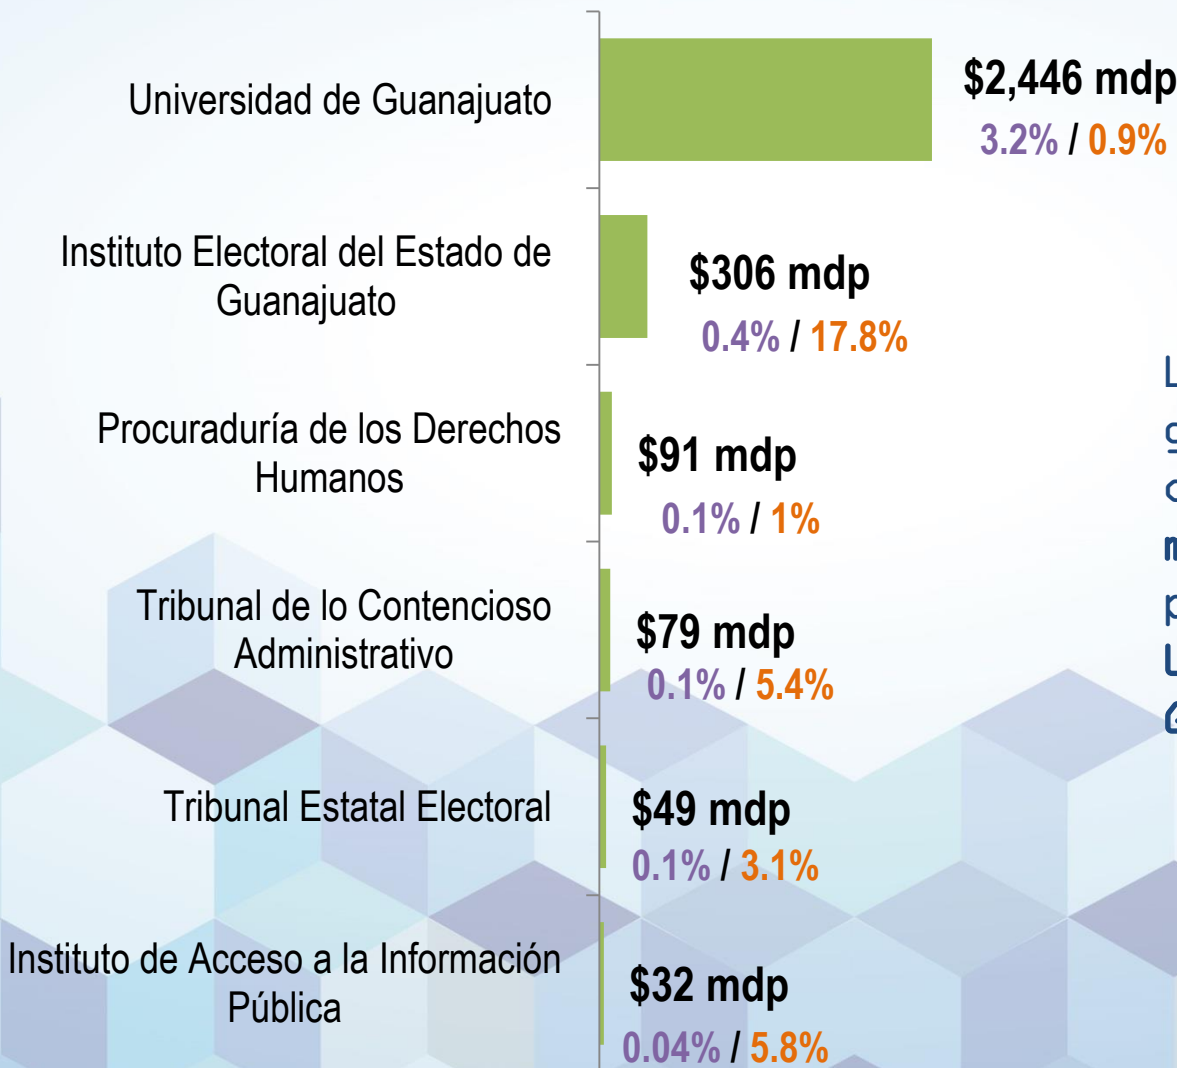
Universidad de Guanajuato
$2,446 mdp
3.2% / 0.9%

Instituto Electoral del Estado de Guanajuato
$306 mdp
0.4% / 17.8%

Procuraduría de los Derechos Humanos
$91 mdp
0.1% / 1%

Tribunal de lo Contencioso Administrativo
$79 mdp
0.1% / 5.4%

Tribunal Estatal Electoral
$49 mdp
0.1% / 3.1%

Instituto de Acceso a la Información Pública
$32 mdp
0.04% / 5.8%

L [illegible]
g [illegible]
c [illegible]
m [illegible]
p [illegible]
L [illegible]
G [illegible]